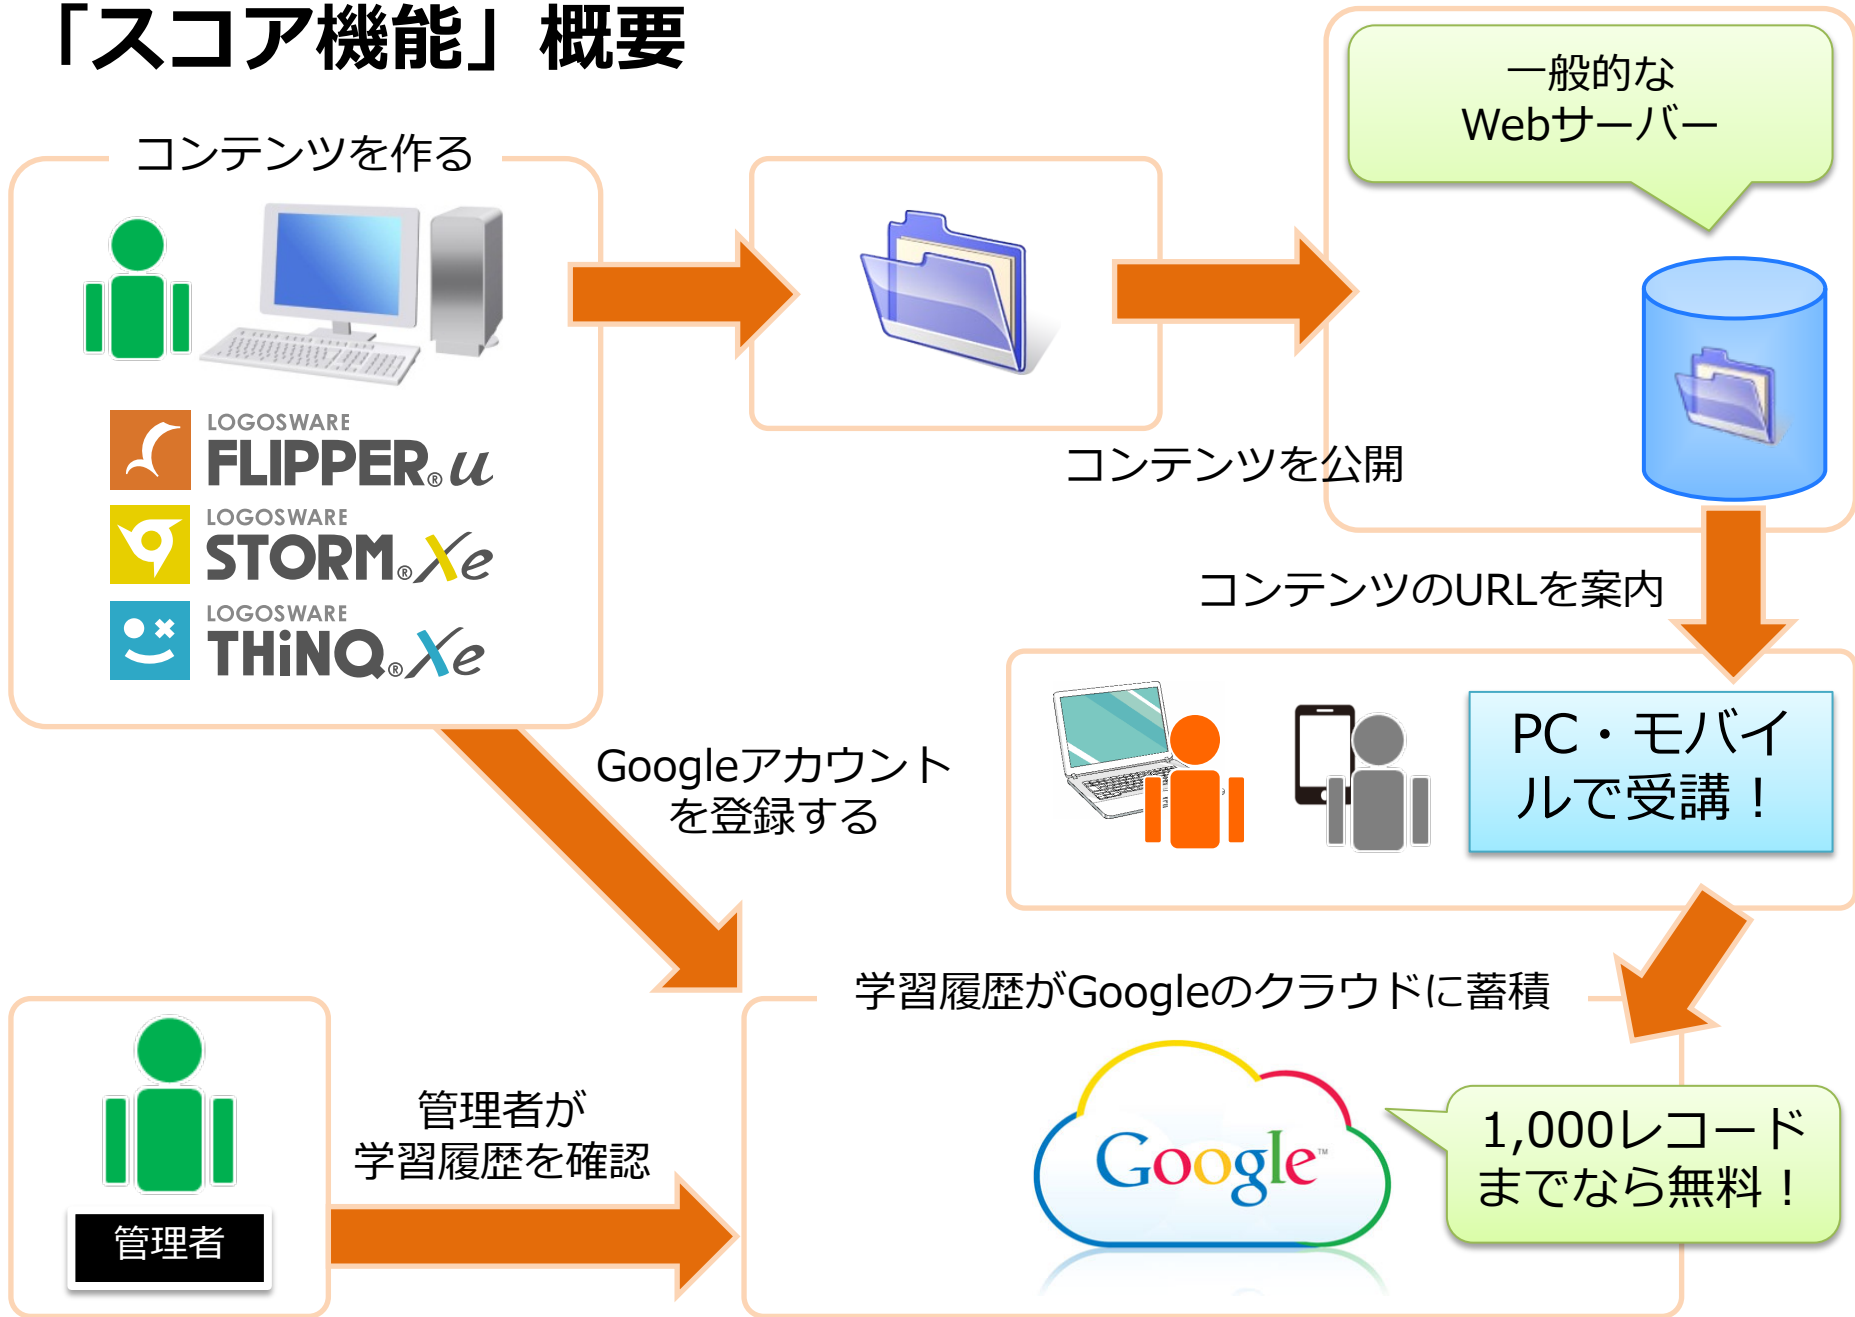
「スコア機能」概要

一般的な
Webサーバー

コンテンツを作る

LOGOSWARE
FLIPPER® u

LOGOSWARE
STORM® Xe

LOGOSWARE
THiNQ® Xe

コンテンツを公開

コンテンツのURLを案内

PC・モバイルで受講！

Googleアカウント
を登録する

学習履歴がGoogleのクラウドに蓄積

Google™

1,000レコード
までなら無料！

管理者が
学習履歴を確認

管理者